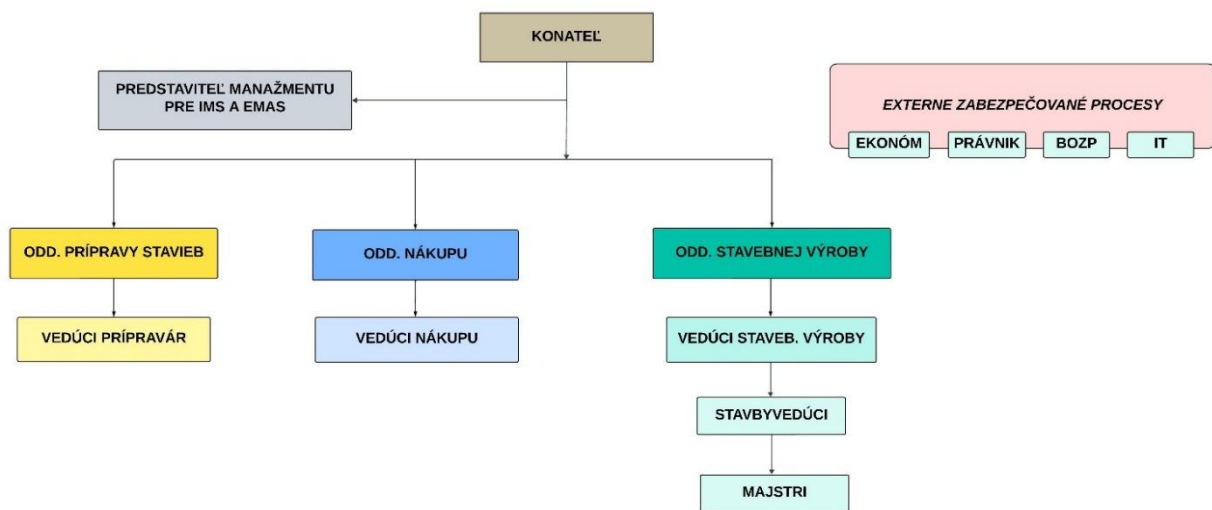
KONATEĽ

PREDSTAVITEĽ MANAŽMENTU PRE IMS A EMAS

EXTERNE ZABEZPEČOVANÉ PROCESY

EKONÓM

PRÁVNIK

BOZP

IT

ODD. PRÍPRAVY STAVIEB

VEDÚCI PRÍPRAVÁR

ODD. NÁKUPU

VEDÚCI NÁKUPU

ODD. STAVEBNEJ VÝROBY

VEDÚCI STAVEB. VÝROBY

STAVBYVEDÚCI

MAJSTRI